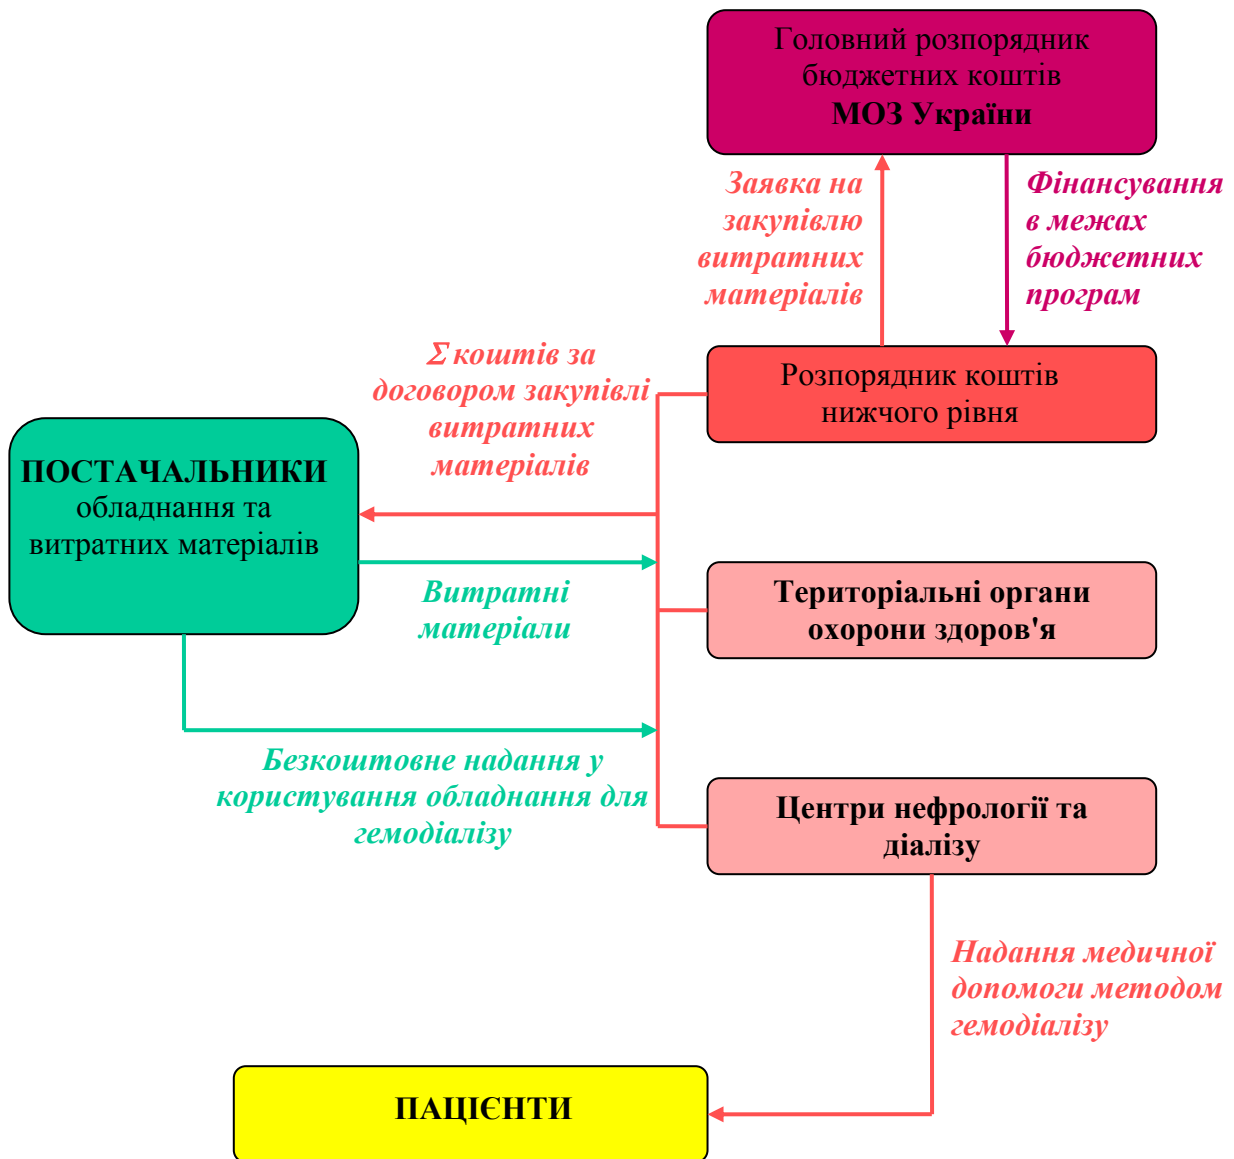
Головний розпорядник бюджетних коштів
МОЗ України

Заявка на закупівлю витратних матеріалів

Фінансування в межах бюджетних програм

Розпорядник коштів нижчого рівня

$\Sigma$ коштів за договором закупівлі витратних матеріалів

ПОСТАЧАЛЬНИКИ
обладнання та витратних матеріалів

Витратні матеріали

Територіальні органи охорони здоров'я

Безкоштовне надання у користування обладнання для гемодіалізу

Центри нефрології та діалізу

Надання медичної допомоги методом гемодіалізу

ПАЦІЄНТИ